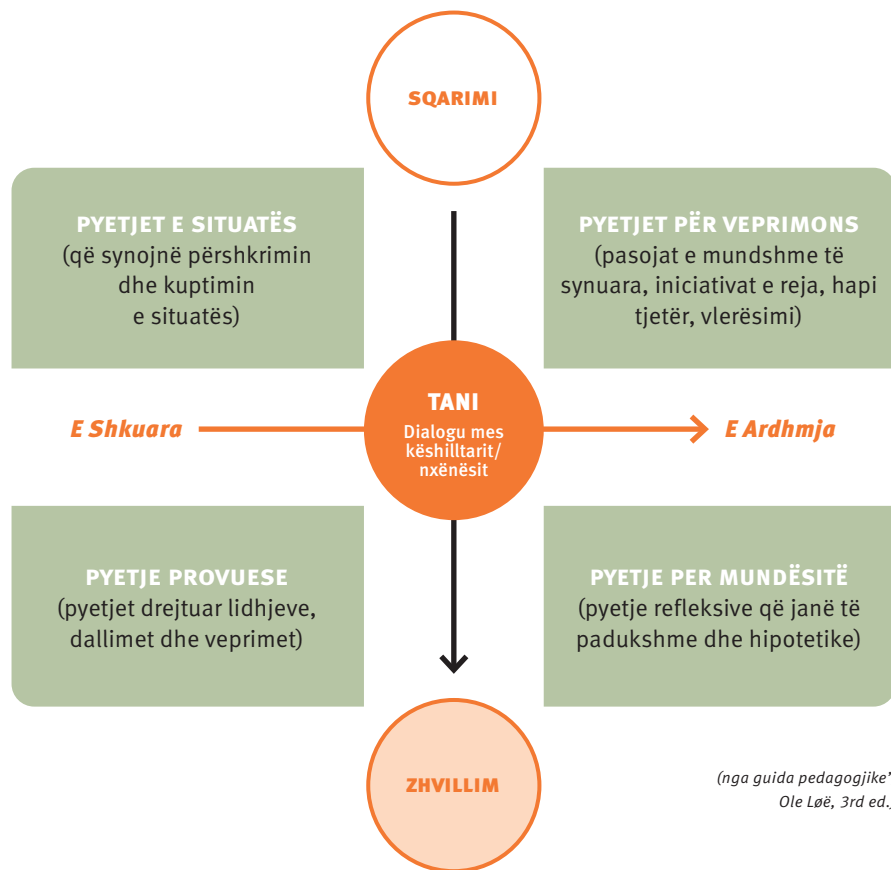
SQARIMI

PYETJET E SITUATËS
(që synojnë përshkrimin dhe kuptimin e situatës)

PYETJET PËR VEPRIMONS
(pasojat e mundshme të synuara, iniciativat e reja, hapi tjetër, vlerësimi)

E Shkuara

TANI
Dialogu mes këshilltarit/ nxënësit

E Ardhmja

PYETJE PROVUESE
(pyetjet drejtuar lidhjeve, dallimet dhe veprimet)

PYETJE PER MUNDËSITË
(pyetje refleksive që janë të padukshme dhe hipotetike)

ZHVILLIM

(nga guida pedagogjike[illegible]
Ole Løë, 3rd ed.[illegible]